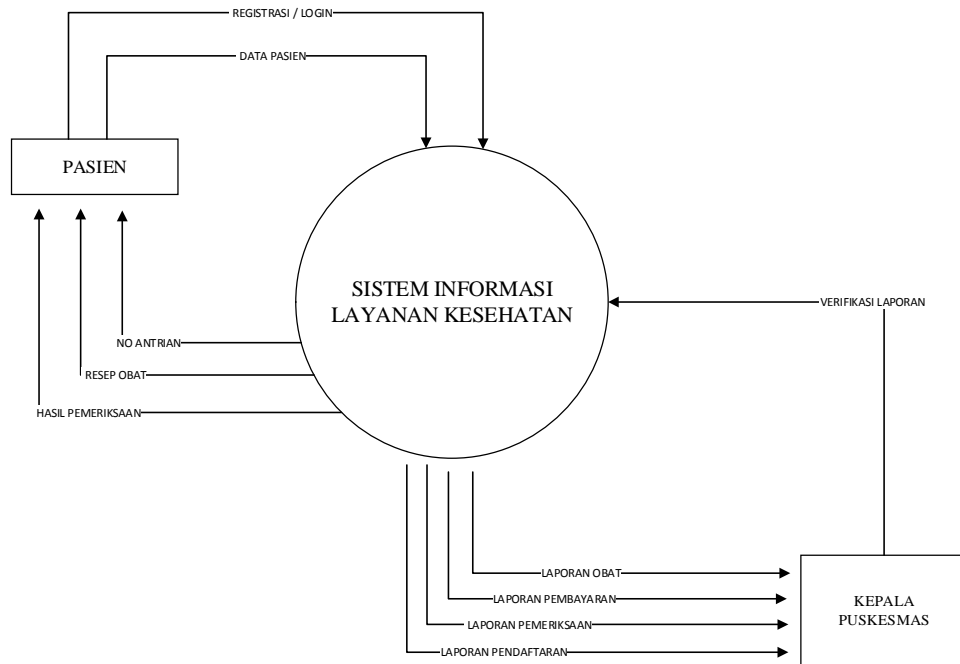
REGISTRASI / LOGIN

DATA PASIEN

PASIEN

SISTEM INFORMASI LAYANAN KESEHATAN

VERIFIKASI LAPORAN

NO ANTRIAN

RESEP OBAT

HASIL PEMERIKSAAN

LAPORAN OBAT

LAPORAN PEMBAYARAN

LAPORAN PEMERIKSAAN

LAPORAN PENDAFTARAN

KEPALA PUSKESMAS